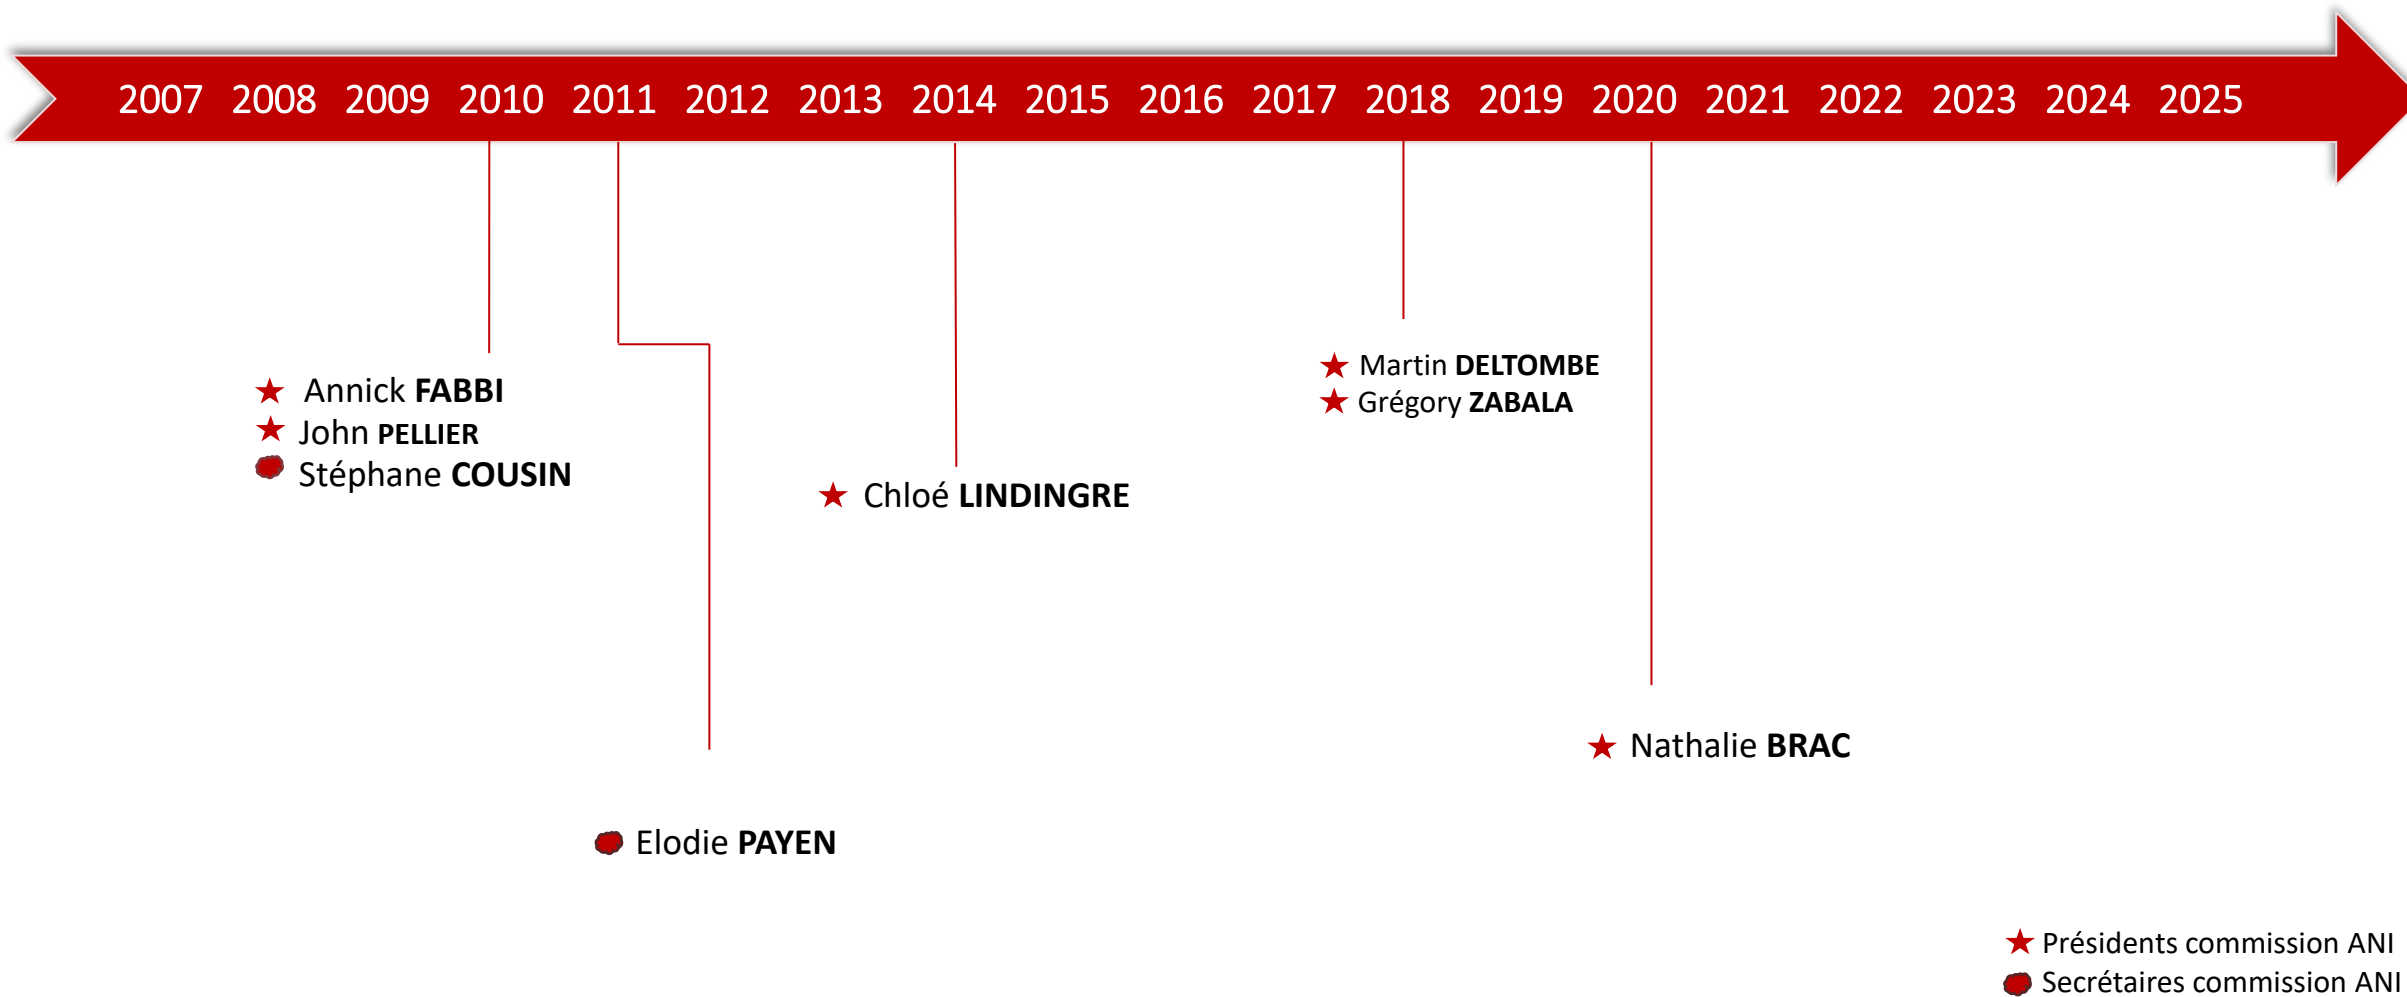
2007 2008 2009 2010 2011 2012 2013 2014 2015 2016 2017 2018 2019 2020 2021 2022 2023 2024 2025

★ Annick **FABBI**
★ John **PELLIER**
Stéphane **COUSIN**

★ Chloé **LINDINGRE**

★ Martin **DELTOMBE**
★ Grégory **ZABALA**

★ Nathalie **BRAC**

Elodie **PAYEN**

★ Présidents commission ANI
Secrétaires commission ANI